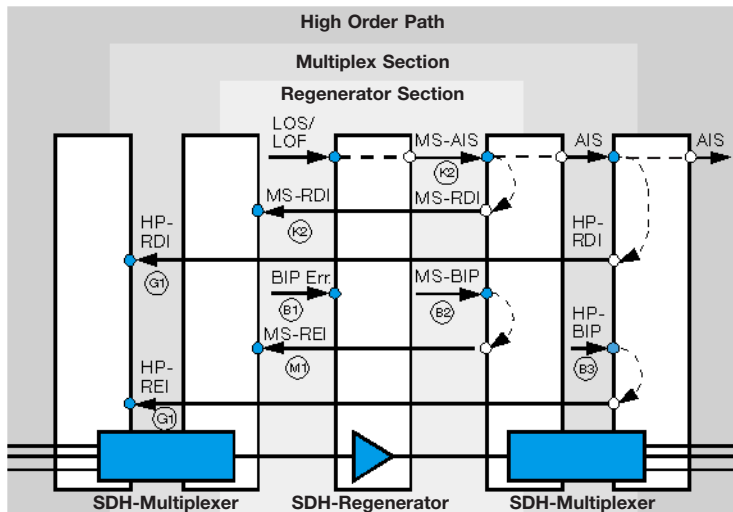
High Order Path

Multiplex Section

Regenerator Section

LOS/ LOF

MS-AIS

K2

AIS

AIS

MS-RDI

MS-RDI

K2

HP- RDI

HP- RDI

G1

BIP Err.

MS-BIP

B1

B2

MS-REI

HP- BIP

M1

B3

HP- REI

G1

SDH-Multiplexer

SDH-Regenerator

SDH-Multiplexer